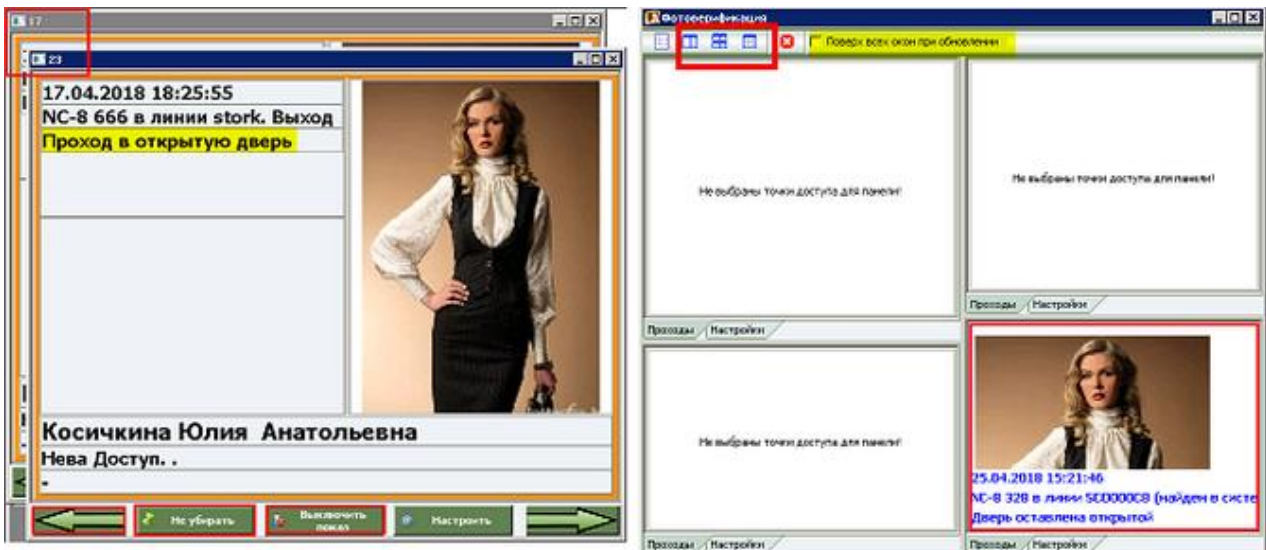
17

23

17.04.2018 18:25:55
NC-8 666 в линии stork. Выход
Проход в открытую дверь

Косичкина Юлия Анатольевна
Нева Доступ. .
-

Не убирать
Выключить показ
Настроить

Фотоверификация

Поверх всех окон при обновлении

Не выбраны точки доступа для панели!

Проходы Настройки

Не выбраны точки доступа для панели!

Проходы Настройки

Не выбраны точки доступа для панели!

Проходы Настройки

25.04.2018 15:21:46
NC-8 328 в линии 5E0000C8 (найден в систе
Дверь оставлена открытой

Проходы Настройки